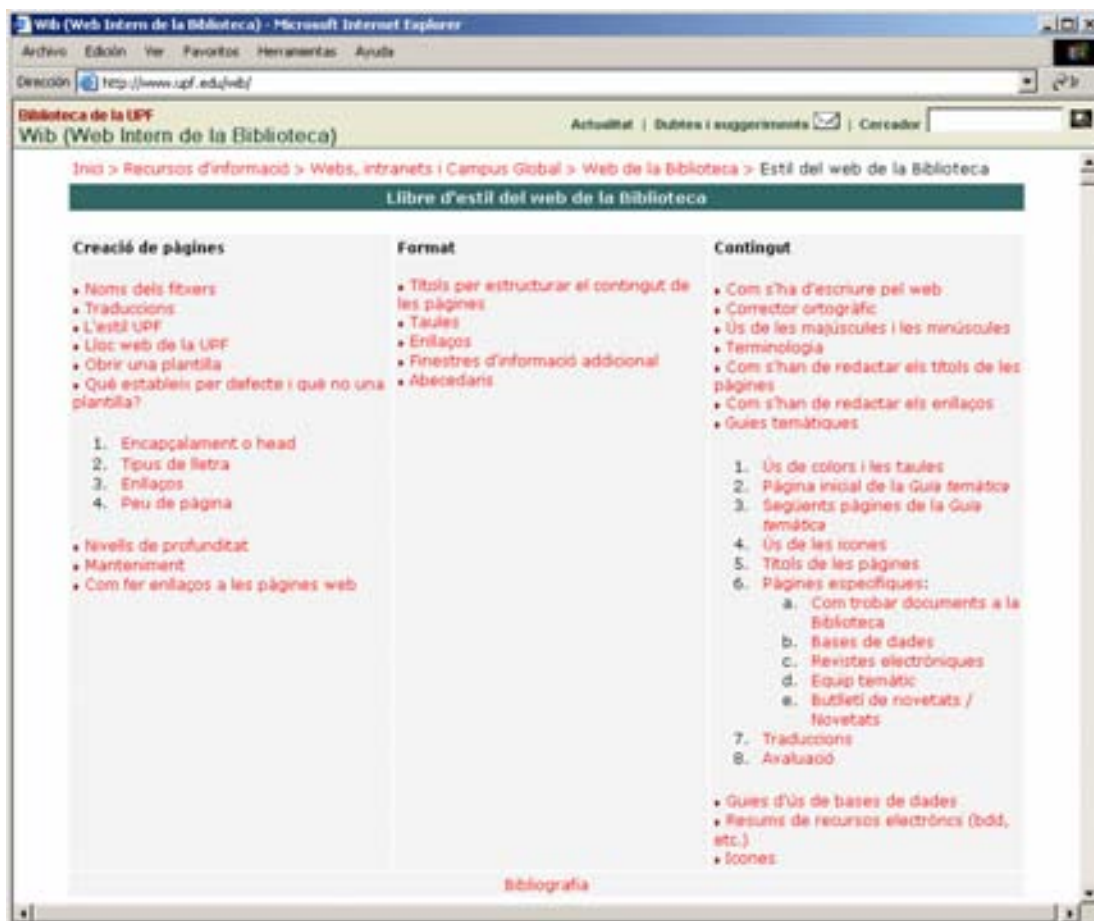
Wib (Web Intern de la Biblioteca) - Microsoft Internet Explorer

Archivo Edición Ver Favoritos Herramientas Ayuda

Dirección http://www.upf.edu/wib/

Biblioteca de la UPF
Wib (Web Intern de la Biblioteca)

Actualitat | Dubtes i suggeriments | Cercador

Inici > Recursos d'informació > Webs, intranets i Campus Global > Web de la Biblioteca > Estil del web de la Biblioteca

Llibre d'estil del web de la Biblioteca

Creació de pàgines

- Noms dels fitxers
- Traduccions
- L'estil UPF
- Lloc web de la UPF
- Obrir una plantilla
- Què estableix per defecte i què no una plantilla?

1. Encapçalament o head
2. Tipus de lletra
3. Enllaços
4. Peu de pàgina

- Nivells de profunditat
- Manteniment
- Com fer enllaços a les pàgines web

Format

- Títols per estructurar el contingut de les pàgines
- Taules
- Enllaços
- Finestres d'informació addicional
- Abecedaris

Contingut

- Com s'ha d'escriure pel web
- Corrector ortogràfic
- Ús de les majúscules i les minúscules
- Terminologia
- Com s'han de redactar els títols de les pàgines
- Com s'han de redactar els enllaços
- Guies temàtiques

1. Ús de colors i les taules
2. Pàgina inicial de la Guia temàtica
3. Següents pàgines de la Guia temàtica
4. Ús de les icones
5. Títols de les pàgines
6. Pàgines específiques:
a. Com trobar documents a la Biblioteca
b. Bases de dades
c. Revistes electròniques
d. Equip temàtic
e. Butlletí de novetats / Novetats
7. Traduccions
8. Avaluació

- Guies d'ús de bases de dades
- Resums de recursos electrònics (bdd, etc.)
- Icones

Bibliografia